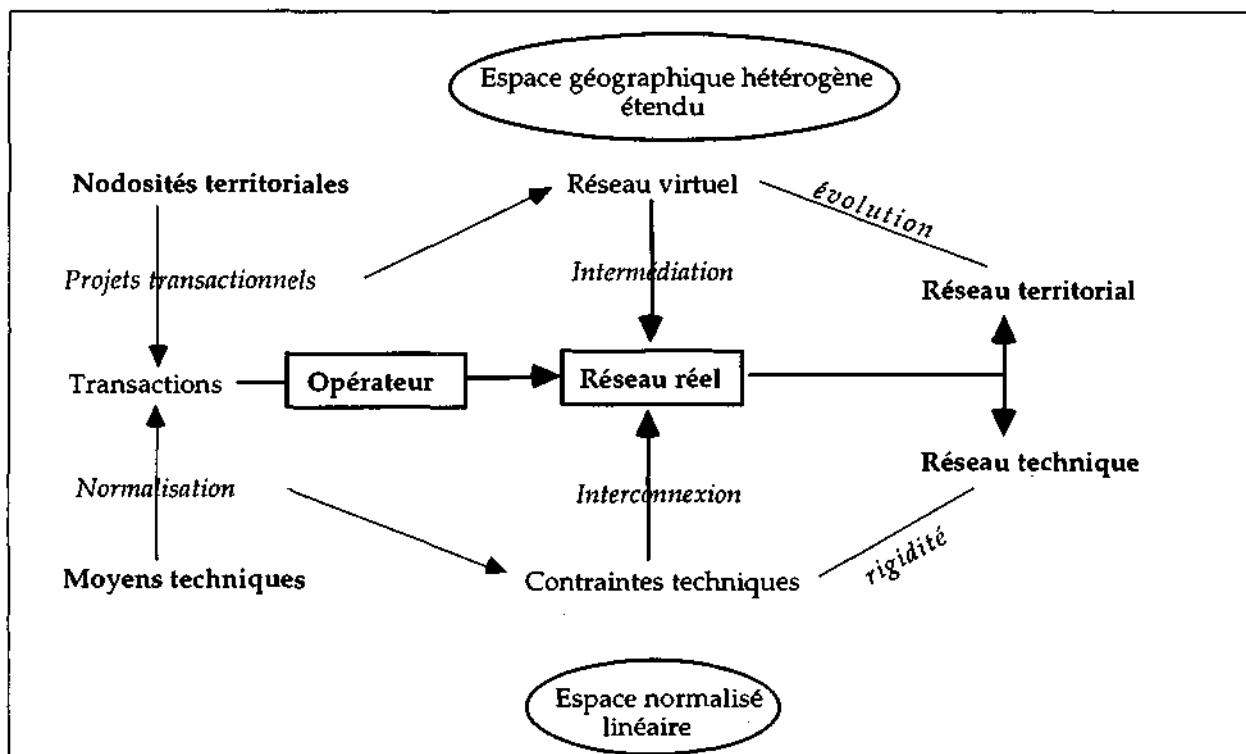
Espace géographique hétérogène étendu

Nodosités territoriales

Réseau virtuel

évolution

Projets transactionnels

Intermédiation

Réseau territorial

Transactions

Opérateur

Réseau réel

Réseau technique

Normalisation

Interconnexion

rigidité

Moyens techniques

Contraintes techniques

Espace normalisé linéaire